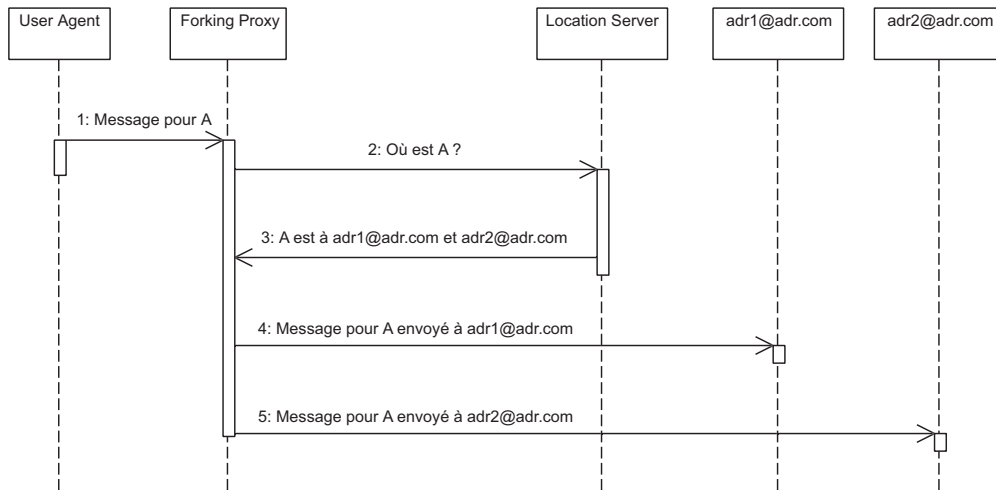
User Agent

Forking Proxy

Location Server

adr1@adr.com

adr2@adr.com

1: Message pour A

2: Où est A ?

3: A est à adr1@adr.com et adr2@adr.com

4: Message pour A envoyé à adr1@adr.com

5: Message pour A envoyé à adr2@adr.com